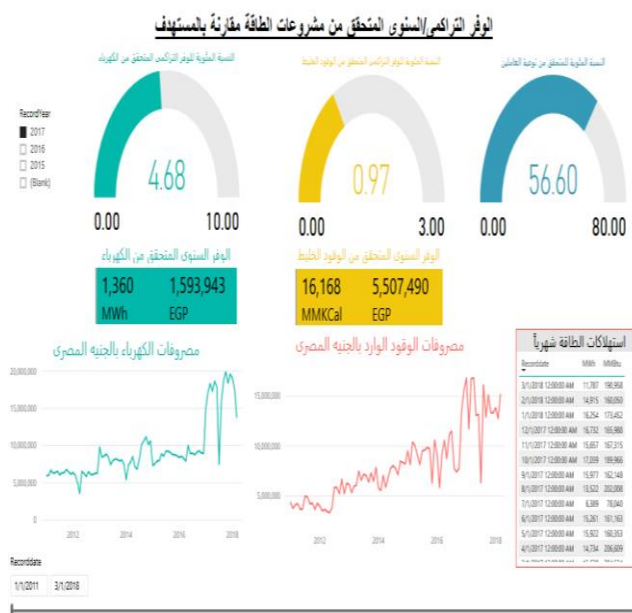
الوفر التراكمي/السنوي المتحقق من مشروعات الطاقة مقارنة بالمستهدف

النسبة المئوية للوفر التراكمي المتحقق من الكهرباء

4.68

0.00 10.00

النسبة المئوية للوفر التراكمي المتحقق من الوقود الخليط

0.97

0.00 3.00

النسبة المئوية للمتحقق من توجه العاملين

56.60

0.00 80.00

RecordYear
2017
2016
2015
(Blank)

الوفر السنوي المتحقق من الكهرباء

1,360 MWh
1,593,943 EGP

الوفر السنوي المتحقق من الوقود الخليط

16,168 MMKCal
5,507,490 EGP

مصروفات الكهرباء بالجنيه المصري

20,000,000
15,000,000
10,000,000
5,000,000
0
2012 2014 2016 2018

مصروفات الوقود الوارد بالجنيه المصري

15,000,000
10,000,000
5,000,000
2012 2014 2016 2018

استهلاكات الطاقة شهرياً

| Recorddate | MWh | MMBtu |
|---|---|---|
| 3/1/2018 12:00:00 AM | 11,787 | 190,958 |
| 2/1/2018 12:00:00 AM | 14,915 | 190,050 |
| 1/1/2018 12:00:00 AM | 16,254 | 173,452 |
| 12/1/2017 12:00:00 AM | 15,732 | 165,988 |
| 11/1/2017 12:00:00 AM | 15,657 | 167,315 |
| 10/1/2017 12:00:00 AM | 17,059 | 199,966 |
| 9/1/2017 12:00:00 AM | 15,977 | 192,148 |
| 8/1/2017 12:00:00 AM | 15,522 | 202,008 |
| 7/1/2017 12:00:00 AM | 8,389 | 78,040 |
| 6/1/2017 12:00:00 AM | 15,261 | 181,163 |
| 5/1/2017 12:00:00 AM | 15,922 | 180,353 |
| 4/1/2017 12:00:00 AM | 14,734 | 206,609 |

Recorddate
1/1/2011 3/1/2018